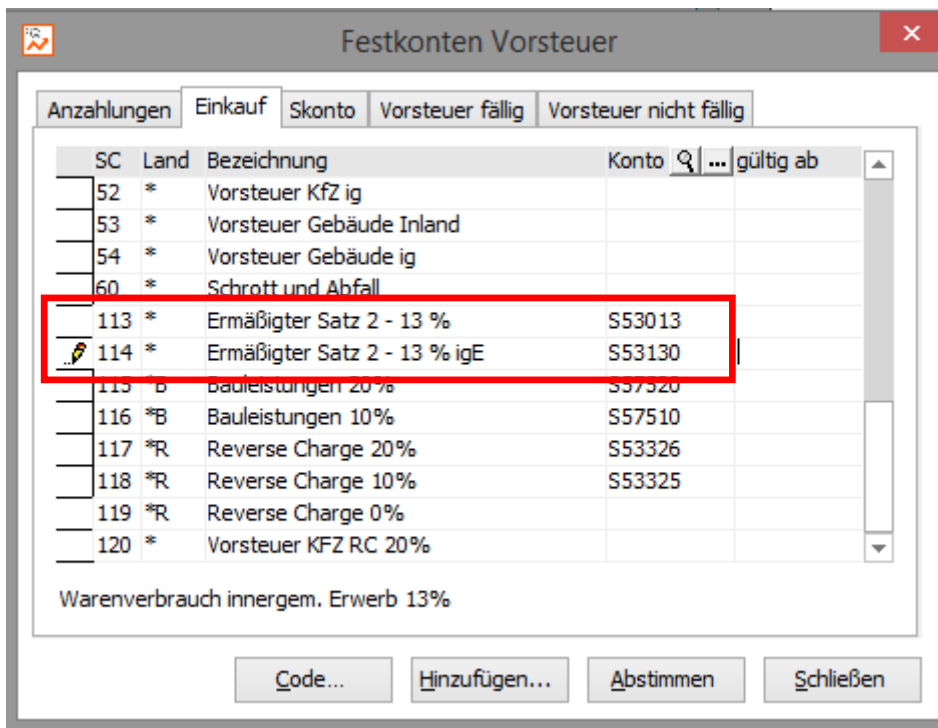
Festkonten Vorsteuer

Anzahlungen | Einkauf | Skonto | Vorsteuer fällig | Vorsteuer nicht fällig

| SC | Land | Bezeichnung | Konto ... | gültig ab |
|---|---|---|---|---|
| 52 | * | Vorsteuer KfZ ig | | |
| 53 | * | Vorsteuer Gebäude Inland | | |
| 54 | * | Vorsteuer Gebäude ig | | |
| 60 | * | Schrott und Abfall | | |
| 113 | * | Ermäßigter Satz 2 - 13 % | S53013 | |
| 114 | * | Ermäßigter Satz 2 - 13 % igE | S53130 | |
| 115 | *B | Bauleistungen 20% | S57520 | |
| 116 | *B | Bauleistungen 10% | S57510 | |
| 117 | *R | Reverse Charge 20% | S53326 | |
| 118 | *R | Reverse Charge 10% | S53325 | |
| 119 | *R | Reverse Charge 0% | | |
| 120 | * | Vorsteuer KFZ RC 20% | | |

Warenverbrauch innergem. Erwerb 13%

Code... | Hinzufügen... | Abstimmen | Schließen